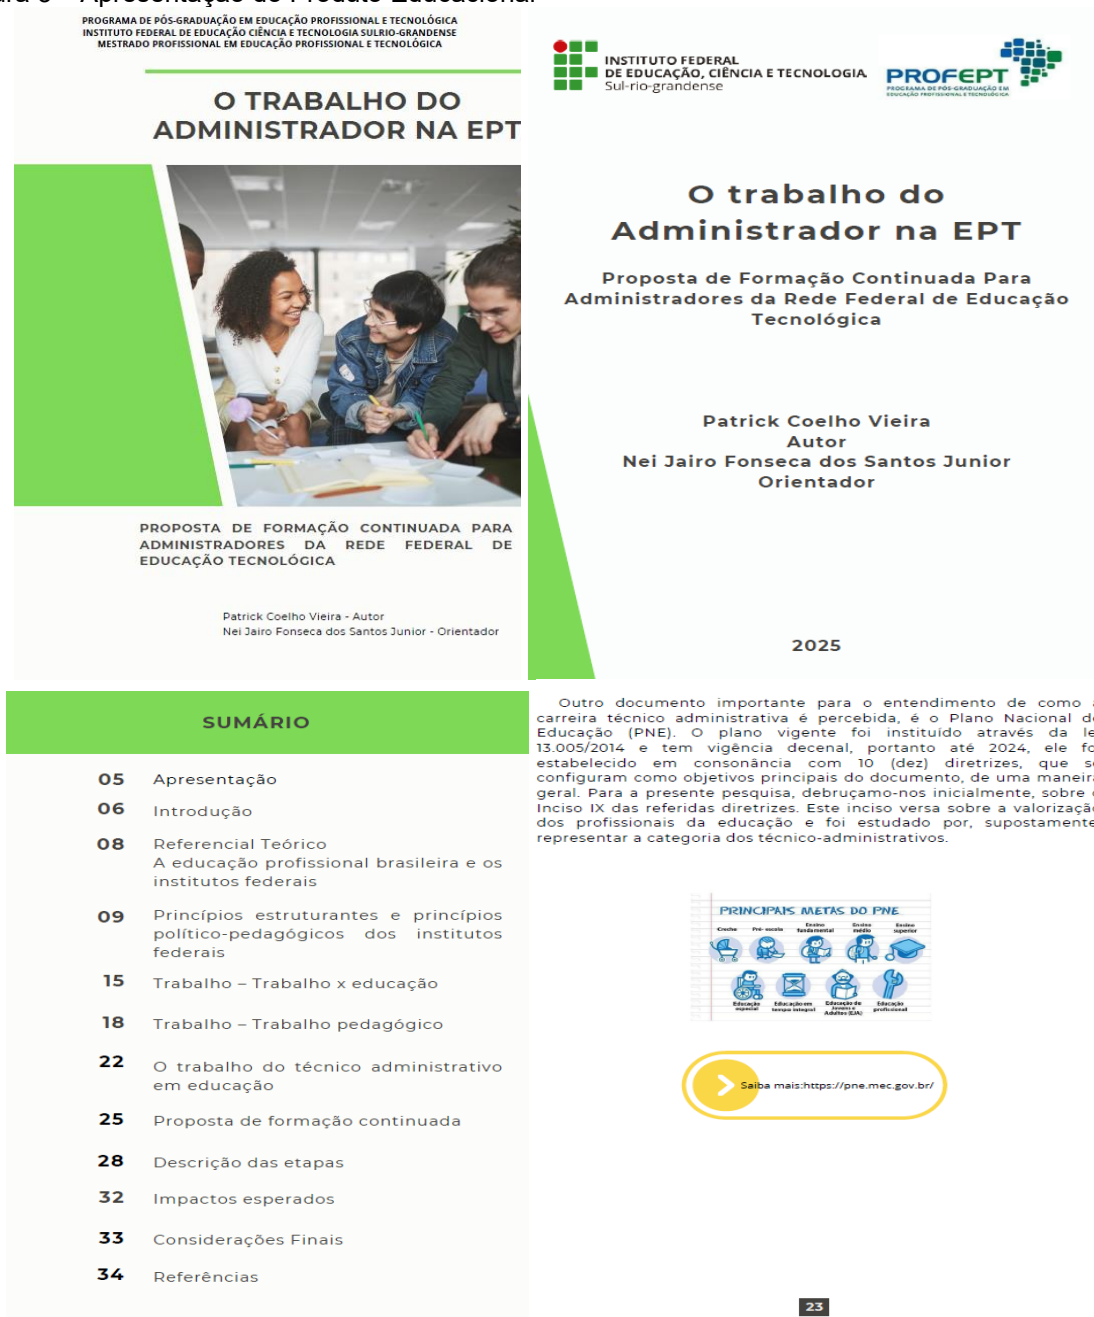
ura 3 – Apresentação do Produto Educacional

PROGRAMA DE PÓS-GRADUAÇÃO EM EDUCAÇÃO PROFISSIONAL E TECNOLÓGICA
INSTITUTO FEDERAL DE EDUCAÇÃO CIÊNCIA E TECNOLOGIA SULRIO-GRANDENSE
MESTRADO PROFISSIONAL EM EDUCAÇÃO PROFISSIONAL E TECNOLÓGICA

O TRABALHO DO ADMINISTRADOR NA EPT

PROPOSTA DE FORMAÇÃO CONTINUADA PARA ADMINISTRADORES DA REDE FEDERAL DE EDUCAÇÃO TECNOLÓGICA

Patrick Coelho Vieira - Autor
Nei Jairo Fonseca dos Santos Junior - Orientador

INSTITUTO FEDERAL DE EDUCAÇÃO, CIÊNCIA E TECNOLOGIA Sul-rio-grandense

PROFEPT PROGRAMA DE PÓS-GRADUAÇÃO EM EDUCAÇÃO PROFISSIONAL E TECNOLÓGICA

O trabalho do Administrador na EPT

Proposta de Formação Continuada Para Administradores da Rede Federal de Educação Tecnológica

Patrick Coelho Vieira
Autor
Nei Jairo Fonseca dos Santos Junior
Orientador

2025

SUMÁRIO

| | |
|---|---|
| 05 | Apresentação |
| 06 | Introdução |
| 08 | Referencial Teórico A educação profissional brasileira e os institutos federais |
| 09 | Princípios estruturantes e princípios político-pedagógicos dos institutos federais |
| 15 | Trabalho – Trabalho x educação |
| 18 | Trabalho – Trabalho pedagógico |
| 22 | O trabalho do técnico administrativo em educação |
| 25 | Proposta de formação continuada |
| 28 | Descrição das etapas |
| 32 | Impactos esperados |
| 33 | Considerações Finais |
| 34 | Referências |

Outro documento importante para o entendimento de como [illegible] carreira técnico administrativa é percebida, é o Plano Nacional d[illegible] Educação (PNE). O plano vigente foi instituido através da le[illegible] 13.005/2014 e tem vigência decenal, portanto até 2024, ele fo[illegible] estabelecido em consonância com 10 (dez) diretrizes, que s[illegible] configuram como objetivos principais do documento, de uma maneira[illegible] geral. Para a presente pesquisa, debruçamo-nos inicialmente, sobre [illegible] Inciso IX das referidas diretrizes. Este inciso versa sobre a valorização dos profissionais da educação e foi estudado por, supostamente representar a categoria dos técnico-administrativos.

PRINCIPAIS METAS DO PNE
Creche Pré-escola Ensino fundamental Ensino médio Ensino superior
Educação especial Educação em tempo integral Educação de Jovens e Adultos (EJA) Educação profissional

Saiba mais:https://pne.mec.gov.br/

23